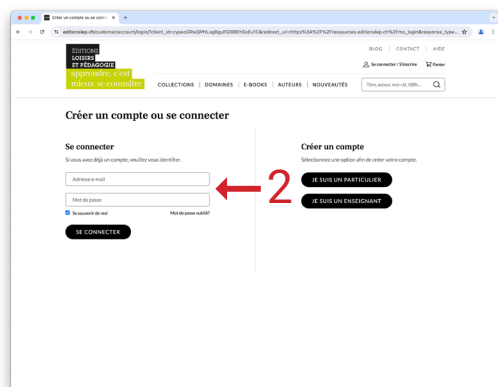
Créer un compte ou se conn ×

editionslep.ch/customer/account/login?client_id=zypesGRwGPHLogBguFf0l9BE1GxEuYE&redirect_uri=https%3A%2F%2Fressources.editionslep.ch%2Fmo_login&response_type...

ÉDITIONS LOISIRS ET PÉDAGOGIE

apprendre, c'est mieux se connaître

BLOG | CONTACT | AIDE

Se connecter / S'inscrire

Panier

COLLECTIONS | DOMAINES | E-BOOKS | AUTEURS | NOUVEAUTÉS

Titre, auteur, mot-clé, ISBN...

Créer un compte ou se connecter

Se connecter

Si vous avez déjà un compte, veuillez vous identifier.

Adresse e-mail

Mot de passe

Se souvenir de moi

Mot de passe oublié?

SE CONNECTER

2

Créer un compte

Sélectionnez une option afin de créer votre compte.

JE SUIS UN PARTICULIER

JE SUIS UN ENSEIGNANT